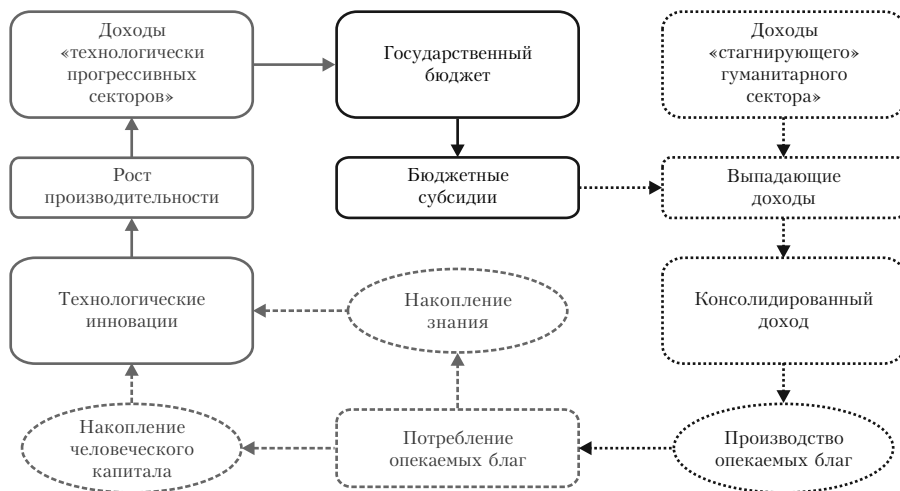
Доходы «технологически прогрессивных секторов»

Государственный бюджет

Доходы «стагнирующего» гуманитарного сектора»

Рост производительности

Бюджетные субсидии

Выпадающие доходы

Технологические инновации

Накопление знания

Консолидированный доход

Накопление человеческого капитала

Потребление опекаемых благ

Производство опекаемых благ